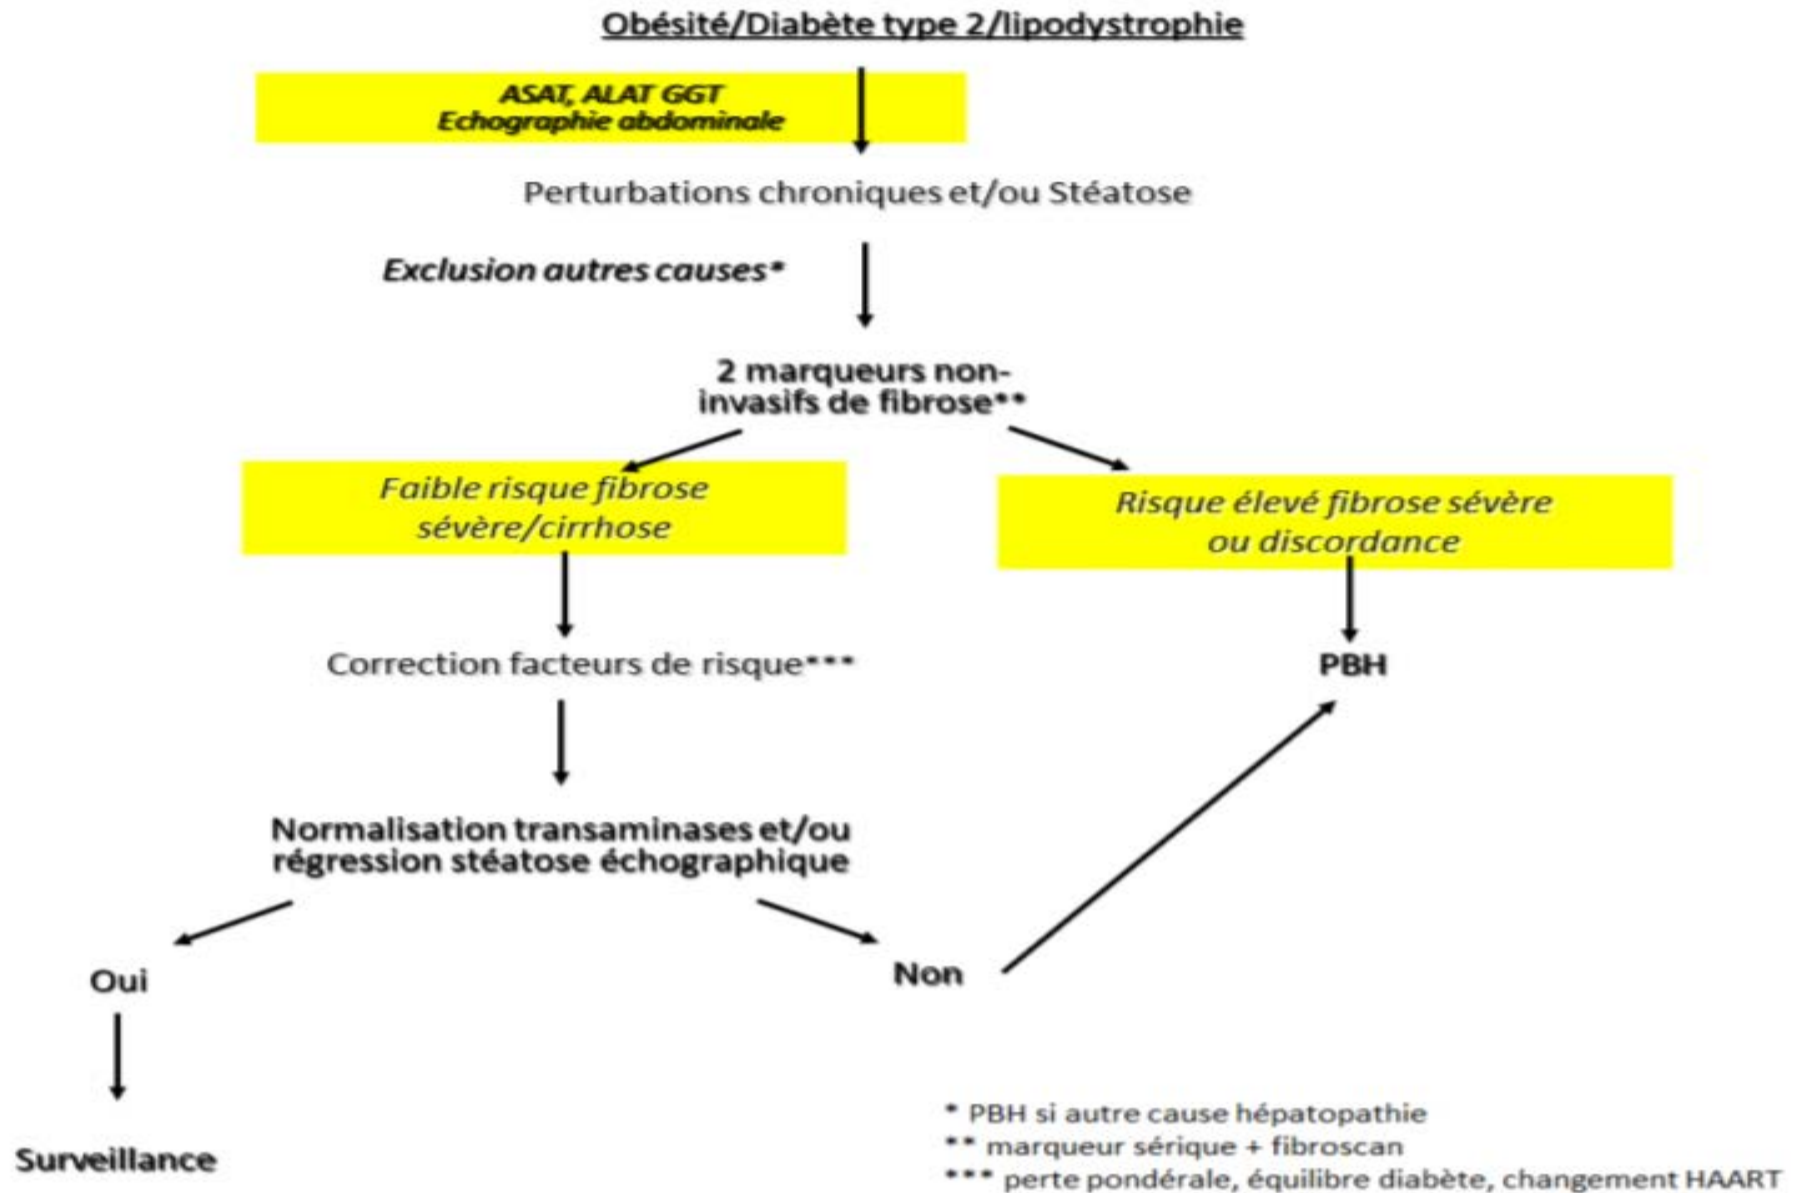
Obésité/Diabète type 2/lipodystrophie

ASAT, ALAT GGT
Echographie abdominale

Perturbations chroniques et/ou Stéatose

Exclusion autres causes*

2 marqueurs non-invasifs de fibrose**

Faible risque fibrose sévère/cirrhose

Risque élevé fibrose sévère ou discordance

Correction facteurs de risque***

PBH

Normalisation transaminases et/ou régression stéatose échographique

Oui

Non

Surveillance

* PBH si autre cause hépatopathie
** marqueur sérique + fibroscan
*** perte pondérale, équilibre diabète, changement HAART